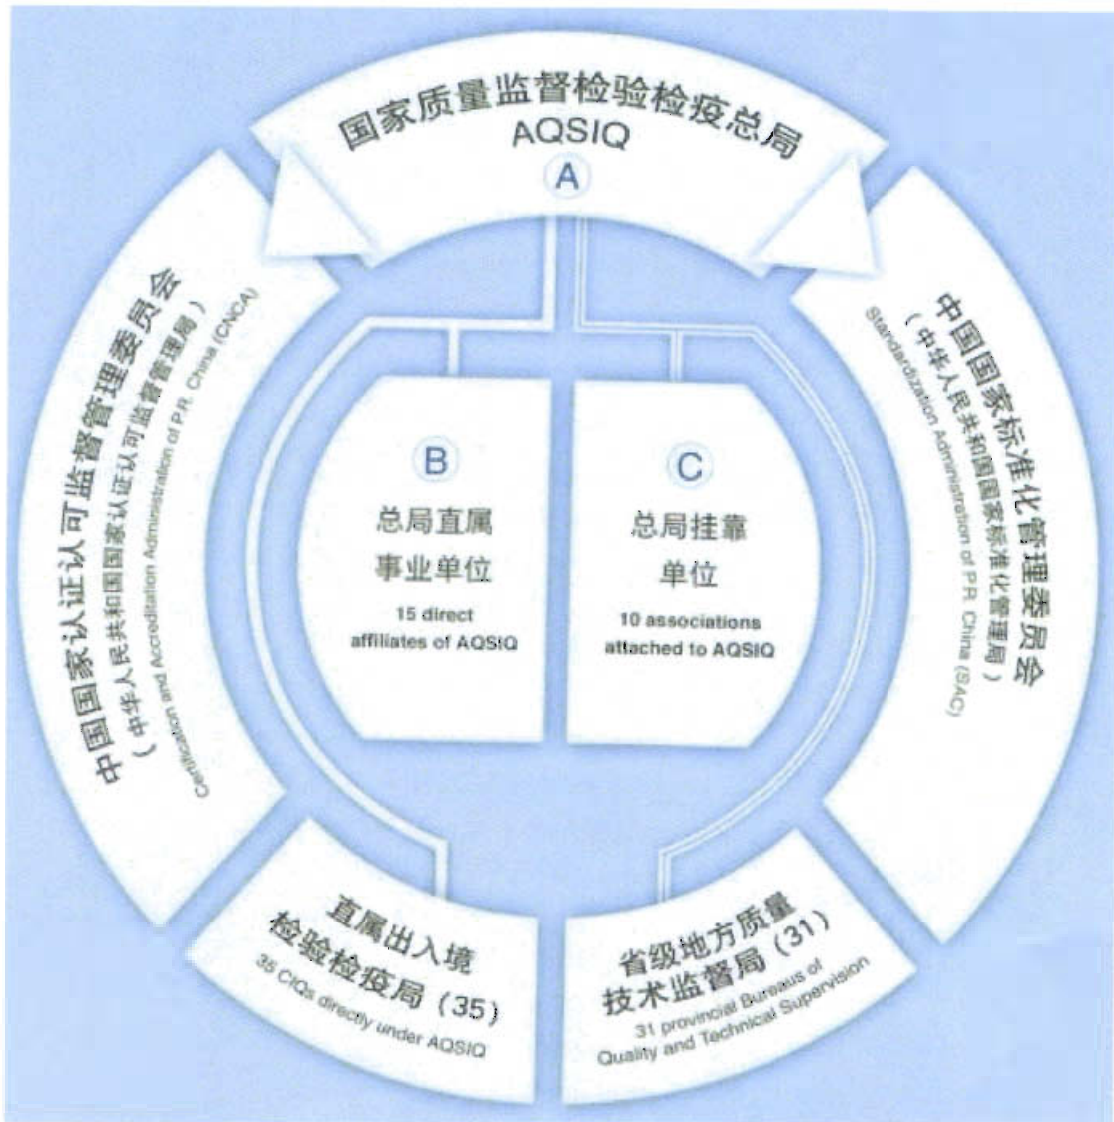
国家质量监督检验检疫总局
AQSIQ
A

中国国家认证认可监督管理委员会
（中华人民共和国国家认证认可监督管理局）
Certification and Accreditation Administration of P.R. China (CNCA)

中国国家标准化管理委员会
（中华人民共和国国家标准化管理局）
Standardization Administration of P.R. China (SAC)

B
总局直属事业单位
15 direct affiliates of AQSIQ

C
总局挂靠单位
10 associations attached to AQSIQ

直属出入境检验检疫局（35）
35 CIQs directly under AQSIQ

省级地方质量技术监督局（31）
31 provincial Bureaus of Quality and Technical Supervision